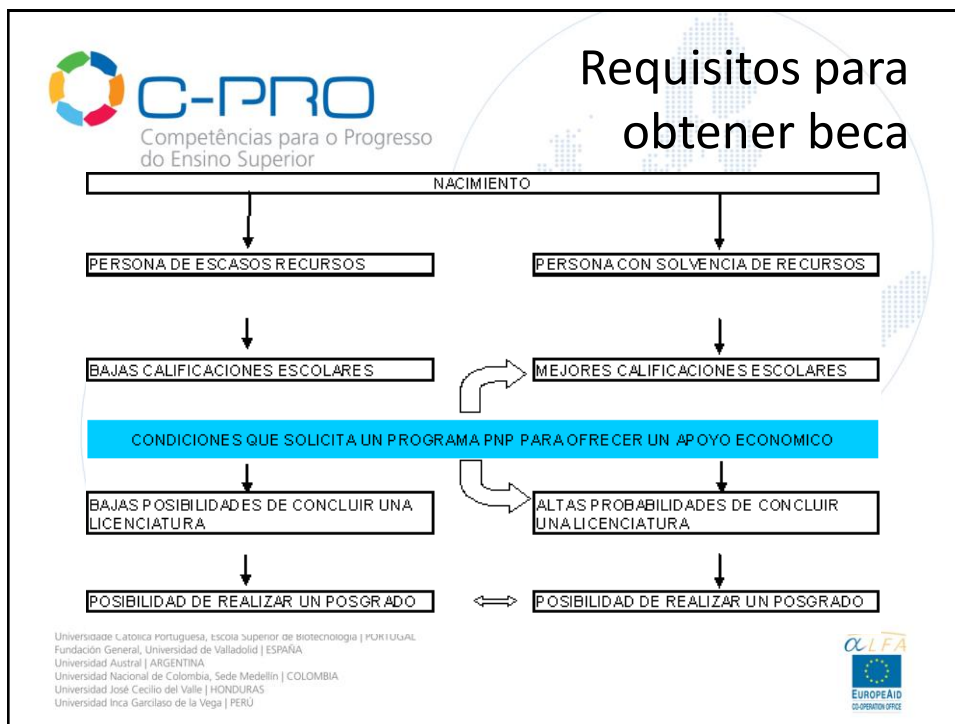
C-PRO
Competências para o Progresso do Ensino Superior

Requisitos para obtener beca

NACIMIENTO

PERSONA DE ESCASOS RECURSOS

PERSONA CON SOLVENCIA DE RECURSOS

BAJAS CALIFICACIONES ESCOLARES

MEJORES CALIFICACIONES ESCOLARES

CONDICIONES QUE SOLICITA UN PROGRAMA PNP PARA OFRECER UN APOYO ECONOMICO

BAJAS POSIBILIDADES DE CONCLUIR UNA LICENCIATURA

ALTAS PROBABILIDADES DE CONCLUIR UNA LICENCIATURA

POSIBILIDAD DE REALIZAR UN POSGRADO

POSIBILIDAD DE REALIZAR UN POSGRADO

Universidade Católica Portuguesa, Escola Superior de Biotecnologia | PORTUGAL
Fundación General, Universidad de Valladolid | ESPAÑA
Universidad Austral | ARGENTINA
Universidad Nacional de Colombia, Sede Medellín | COLOMBIA
Universidad José Cecilio del Valle | HONDURAS
Universidad Inca Garcilaso de la Vega | PERÚ

ALFA
EUROPEAID
CO-OPERATION OFFICE